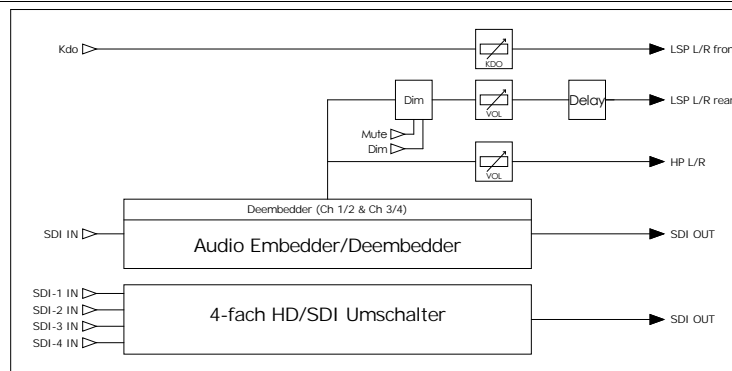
Kdo
KDO
LSP L/R fron
Dim
VOL
Delay
LSP L/R rear
Mute
Dim
VOL
HP L/R
Deembedder (Ch 1/2 & Ch 3/4)
SDI IN
Audio Embedder/Deembedder
SDI OUT
SDI-1 IN
SDI-2 IN
SDI-3 IN
SDI-4 IN
4-fach HD/SDI Umschalter
SDI OUT